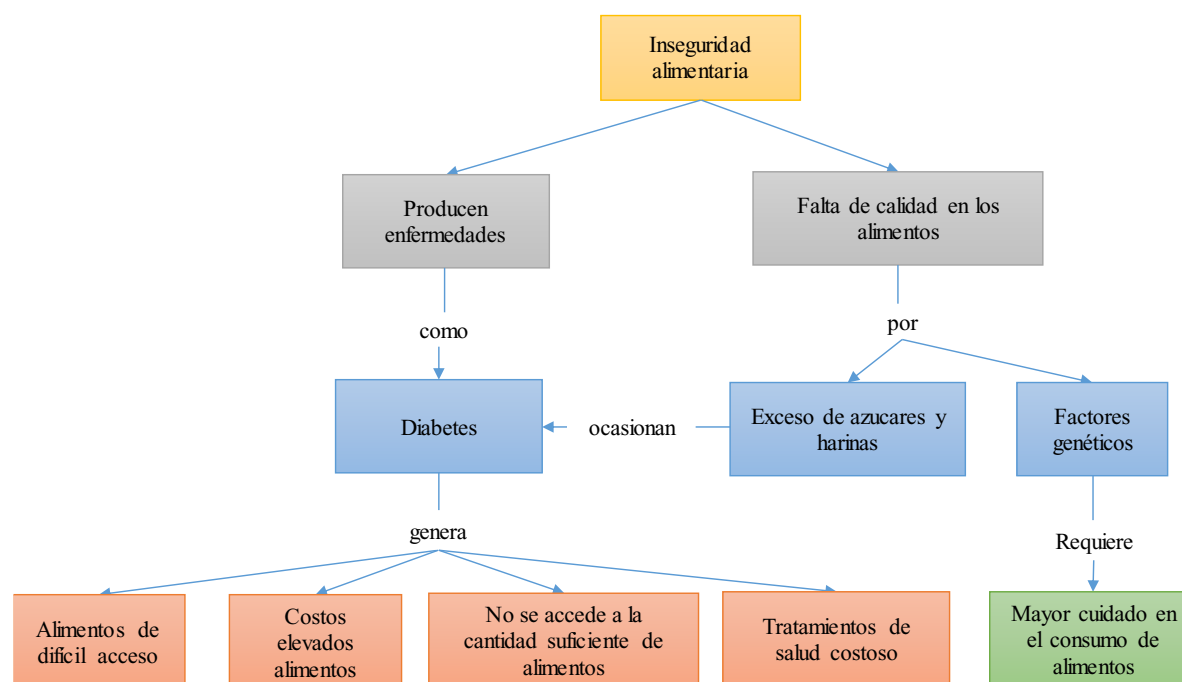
Inseguridad alimentaria

Producen enfermedades

Falta de calidad en los alimentos

como

por

Diabetes

ocasionan

Exceso de azucares y harinas

Factores genéticos

genera

Requiere

Alimentos de dificil acceso

Costos elevados alimentos

No se accede a la cantidad suficiente de alimentos

Tratamientos de salud costoso

Mayor cuidado en el consumo de alimentos